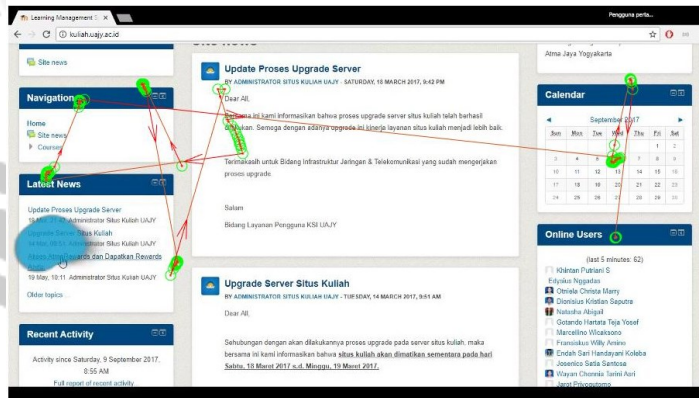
Learning Management S ×

Pengguna perta...

kuliah.uajy.ac.id

Site news

Navigation

Home
Site news
Courses

Latest News

Update Proses Upgrade Server
18 Mar, 21:42 Administrator Situs Kuliah UAJY

Upgrade Server Situs Kuliah
14 Mar, 09:51 Administrator Situs Kuliah UAJY

Akses Absen Rewards dan Dapatkan Rewards
19 May, 10:11 Administrator Situs Kuliah UAJY

Older topics ...

Recent Activity

Activity since Saturday, 9 September 2017, 8:55 AM
Full report of recent activity

Site news

Update Proses Upgrade Server

BY ADMINISTRATOR SITUS KULIAH UAJY - SATURDAY, 18 MARCH 2017, 9:42 PM

Dear All,

Bersama ini kami informasikan bahwa proses upgrade server situs kuliah telah berhasil dilakukan. Semoga dengan adanya upgrade ini kinerja layanan situs kuliah menjadi lebih baik.

Terimakasih untuk Bidang Infrastruktur Jaringan & Telekomunikasi yang sudah mengerjakan proses upgrade.

Salam

Bidang Layanan Pengguna KSI UAJY

Upgrade Server Situs Kuliah

BY ADMINISTRATOR SITUS KULIAH UAJY - TUESDAY, 14 MARCH 2017, 9:51 AM

Dear All,

Sehubungan dengan akan dilakukannya proses upgrade pada server situs kuliah, maka bersama ini kami informasikan bahwa situs kuliah akan dimatikan sementara pada hari Sabtu, 18 Maret 2017 s.d. Minggu, 19 Maret 2017.

Atma Jaya Yogyakarta

Calendar

September 2017

| Sun | Mon | Tue | Wed | Thu | Fri | Sat |
|---|---|---|---|---|---|---|
| | | | | | 1 | 2 |
| 3 | 4 | 5 | 6 | 7 | 8 | 9 |
| 10 | 11 | 12 | 13 | 14 | 15 | 16 |
| 17 | 18 | 19 | 20 | 21 | 22 | 23 |
| 24 | 25 | 26 | 27 | 28 | 29 | 30 |

Online Users

(last 5 minutes: 62)

Khintan Putriani S
Edyakus Nggadas
Otniela Christa Marry
Dionisius Kristian Saputra
Natasha Abigail
Gotardo Hartata Teja Yosef
Marcellino Wicaksono
Fransiskus Willy Aminto
Endah Sari Handayani Koleba
Josenico Satria Santosa
Wayan Chonnia Tarini Asri
Jarot Priyogutomo